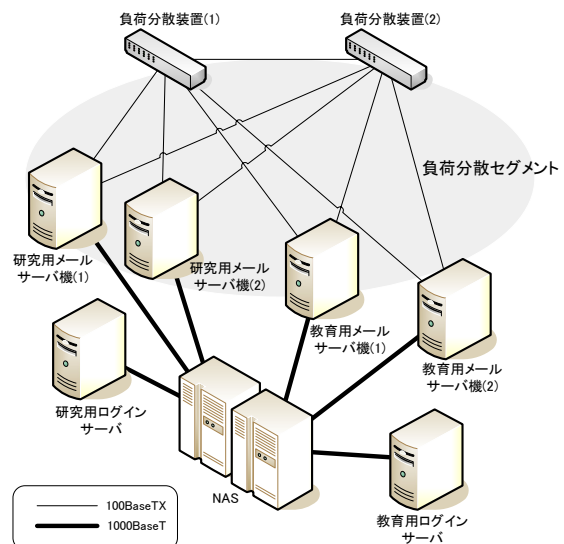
負荷分散装置(1)

負荷分散装置(2)

負荷分散セグメント

研究用メールサーバ機(1)

研究用メールサーバ機(2)

教育用メールサーバ機(1)

教育用メールサーバ機(2)

研究用ログインサーバ

NAS

教育用ログインサーバ

100BaseTX

1000BaseT